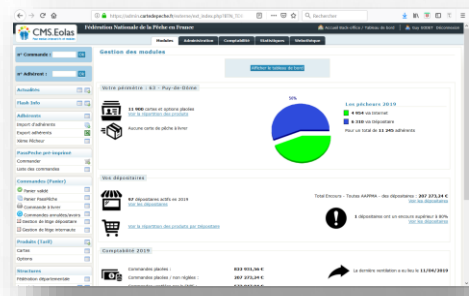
https://admin.cartedepeche.fr/admin/vue_index.php?EPA_TO

Rechercher

CMS Eolas

Fédération Nationale de la Pêche en France

Accueil back office | Tableau de bord | Se déconnecter

Modules | Administration | Comptabilité | Statistiques | Webothèque

n° Commande :

n° Adhérent :

Actualités

Flash Info

Adhérents
Import d'adhérents
Export adhérents
3ème Moteur

Pass/Pêche pré-imprimé
Commander
Liste des commandes

Commandes (Poster)
Poster validé
Poster Pass/Pêche
Commande à livrer
Commandes annulées/perdus
Gestion du tirage déposantes
Gestion du tirage internautes

Produits (Tarif)
Cartes
Options

Structures
Fédération départementale

Gestion des modules

Afficher le tableau de bord

Votre périmètre : 63 - Puy-de-Dôme

11 900 cartes et options placées
Voir la répartition des produits

Aucune carte de pêche à livrer

Les pêcheurs 2019

4 934 via internet

6 318 via dépositaire

Pour un total de 11 245 adhérents

Vos dépositaires

97 dépositaires actifs en 2019
Voir les dépositaires

Voir la répartition des produits par dépositaire

Total Encours - Toutes AAPPMA - des dépositaires : 207 373,34 €
Voir les dépositaires

3 dépositaires ont un encours supérieur à 80%
Voir les dépositaires

Comptabilité 2019

Commandes placées :
Commandes placées / non réglées :

632 931,96 €
207 373,34 €

La dernière ventilation a eu lieu le 11/06/2019